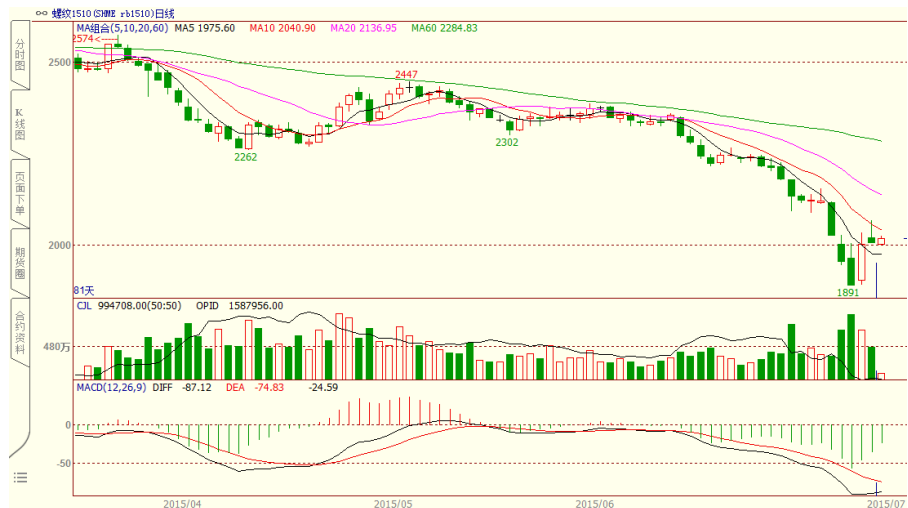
螺纹1510 (SHME rb1510) 日线

分时图

K线图

页面下单

期货圈

合约资料

MA组合(5,10,20,60) MA5 1975.60 MA10 2040.90 MA20 2136.95 MA60 2284.83

2574

2500

2447

2262

2302

2000

1891

81天

CJL 994708.00(50:50) OPID 1587956.00

480万

MACD(12,26,9) DIFF -87.12 DEA -74.83 -24.59

0

-50

2015/04

2015/05

2015/06

2015/07